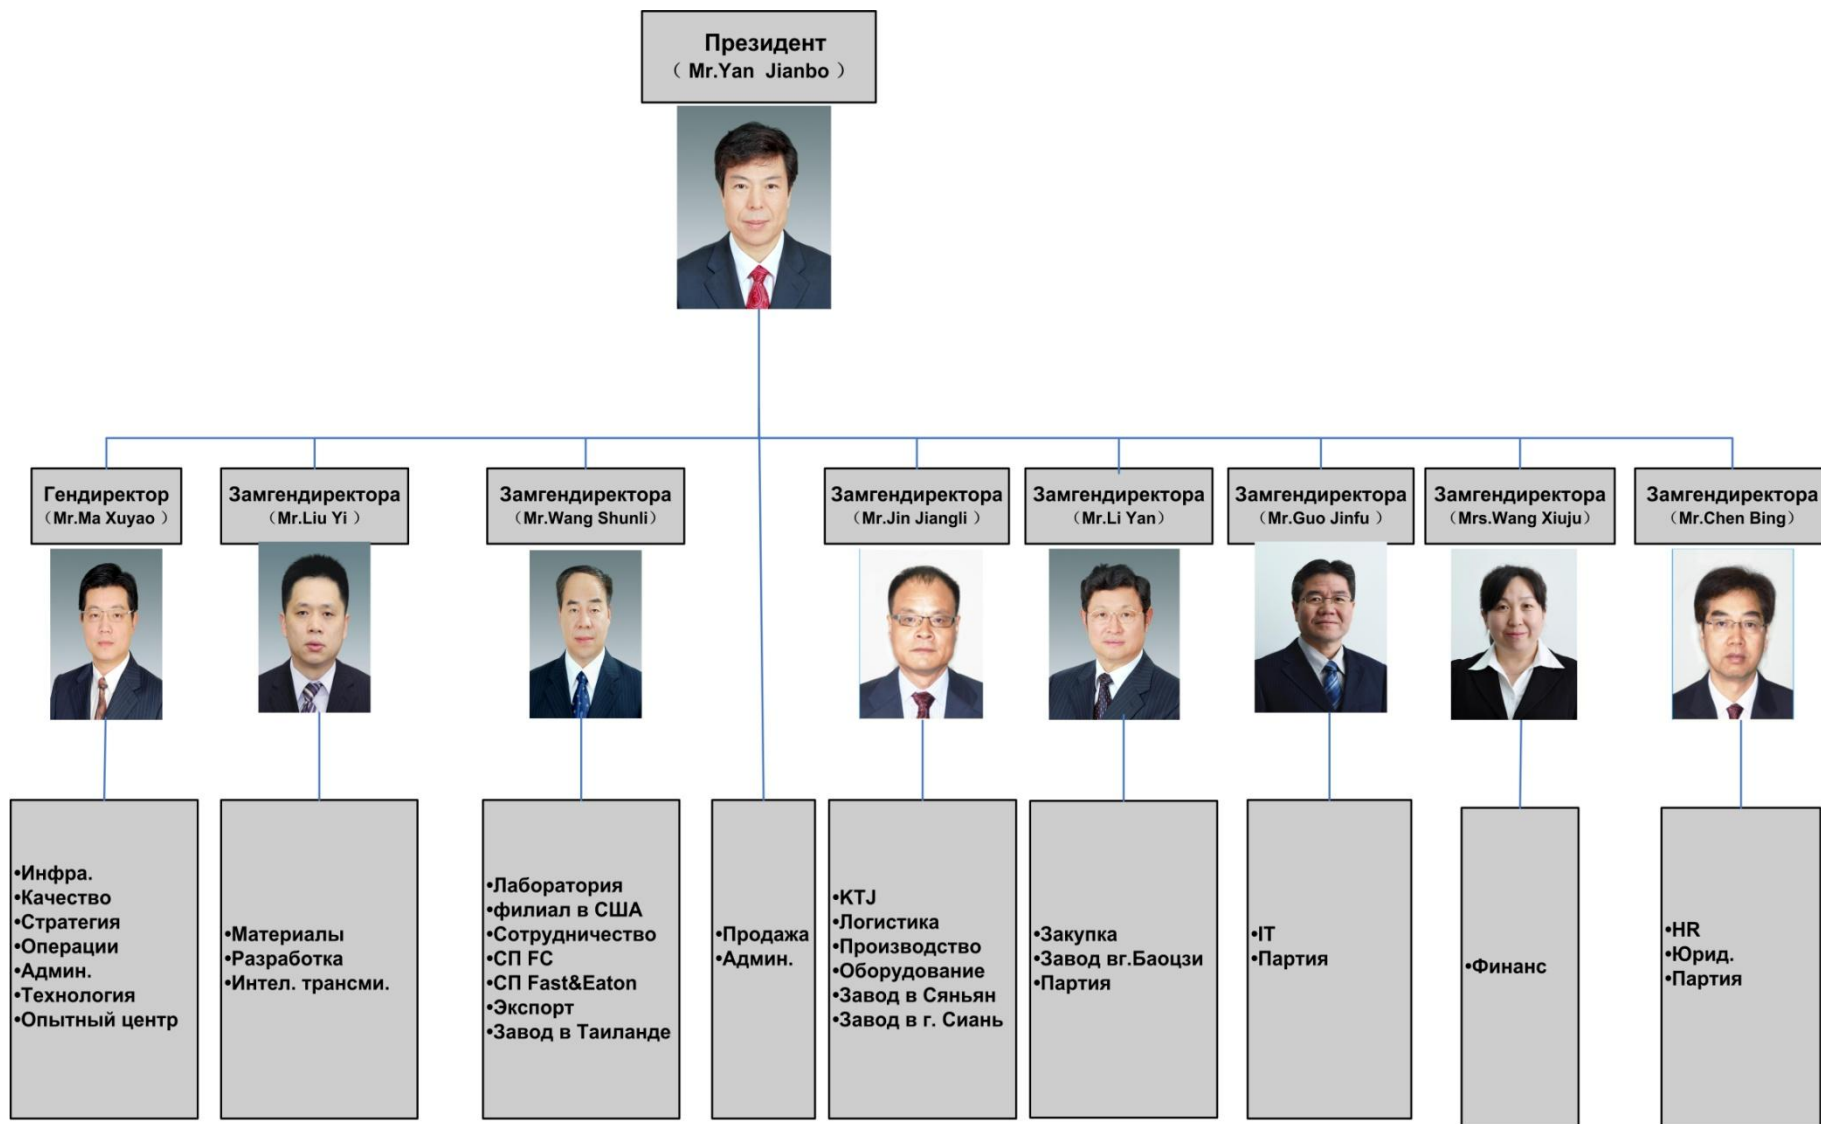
Президент
（ Mr.Yan Jianbo ）

Гендиректор
（Mr.Ma Xuyao ）

Замгендиректора
（Mr.Liu Yi ）

Замгендиректора
（Mr.Wang Shunli）

Замгендиректора
（Mr.Jin Jiangli ）

Замгендиректора
（Mr.Li Yan）

Замгендиректора
（Mr.Guo Jinfu ）

Замгендиректора
（Mrs.Wang Xiuju）

Замгендиректора
（Mr.Chen Bing）

•Инфра.
•Качество
•Стратегия
•Операции
•Админ.
•Технология
•Опытный центр

•Материалы
•Разработка
•Интел. трансми.

•Лаборатория
•филиал в США
•Сотрудничество
•СП FC
•СП Fast&Eaton
•Экспорт
•Завод в Таиланде

•Продажа
•Админ.

•KTJ
•Логистика
•Производство
•Оборудование
•Завод в Сяньян
•Завод в г. Сиань

•Закупка
•Завод вг.Баоцзи
•Партия

•IT
•Партия

•Финанс

•HR
•Юрид.
•Партия